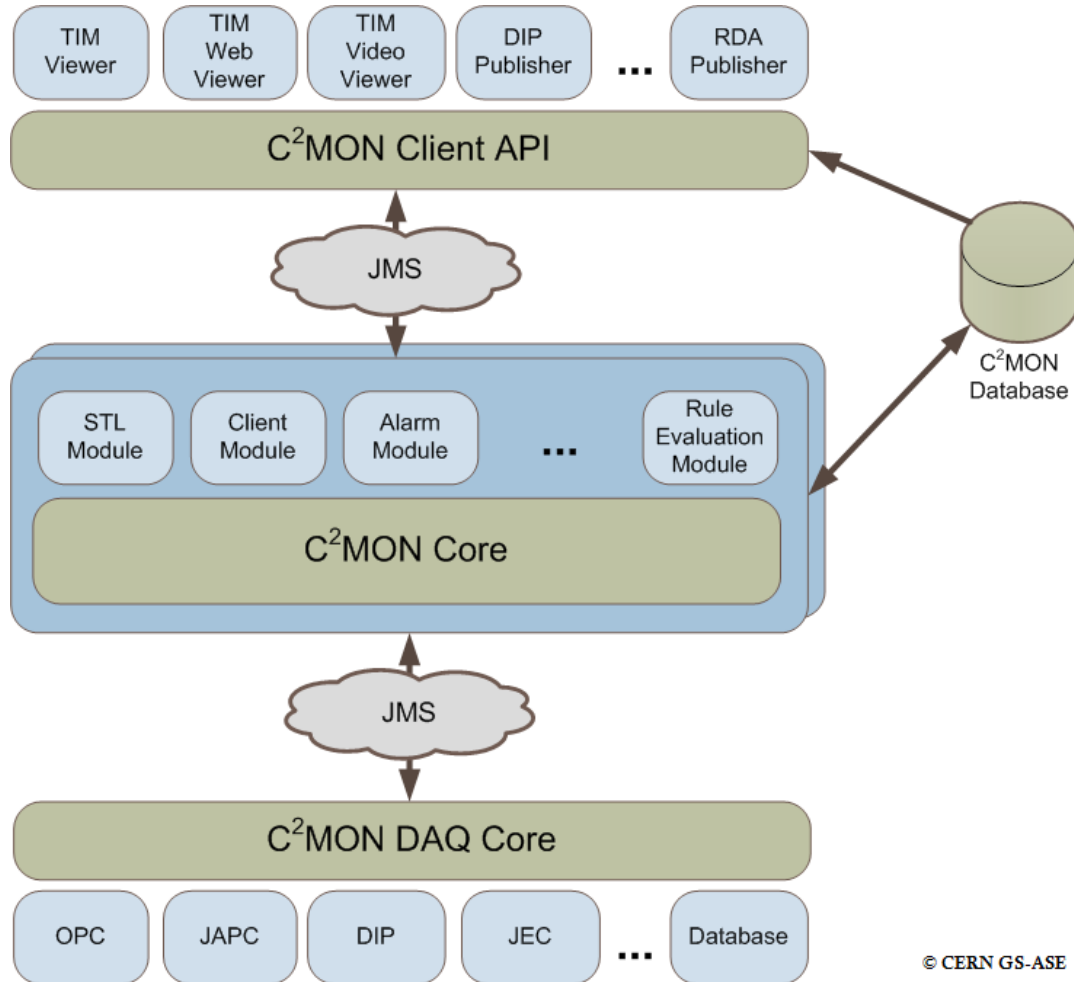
TIM Viewer

TIM Web Viewer

TIM Video Viewer

DIP Publisher

...

RDA Publisher

C$^2$MON Client API

JMS

C$^2$MON Database

STL Module

Client Module

Alarm Module

...

Rule Evaluation Module

C$^2$MON Core

JMS

C$^2$MON DAQ Core

OPC

JAPC

DIP

JEC

...

Database

© CERN GS-ASE